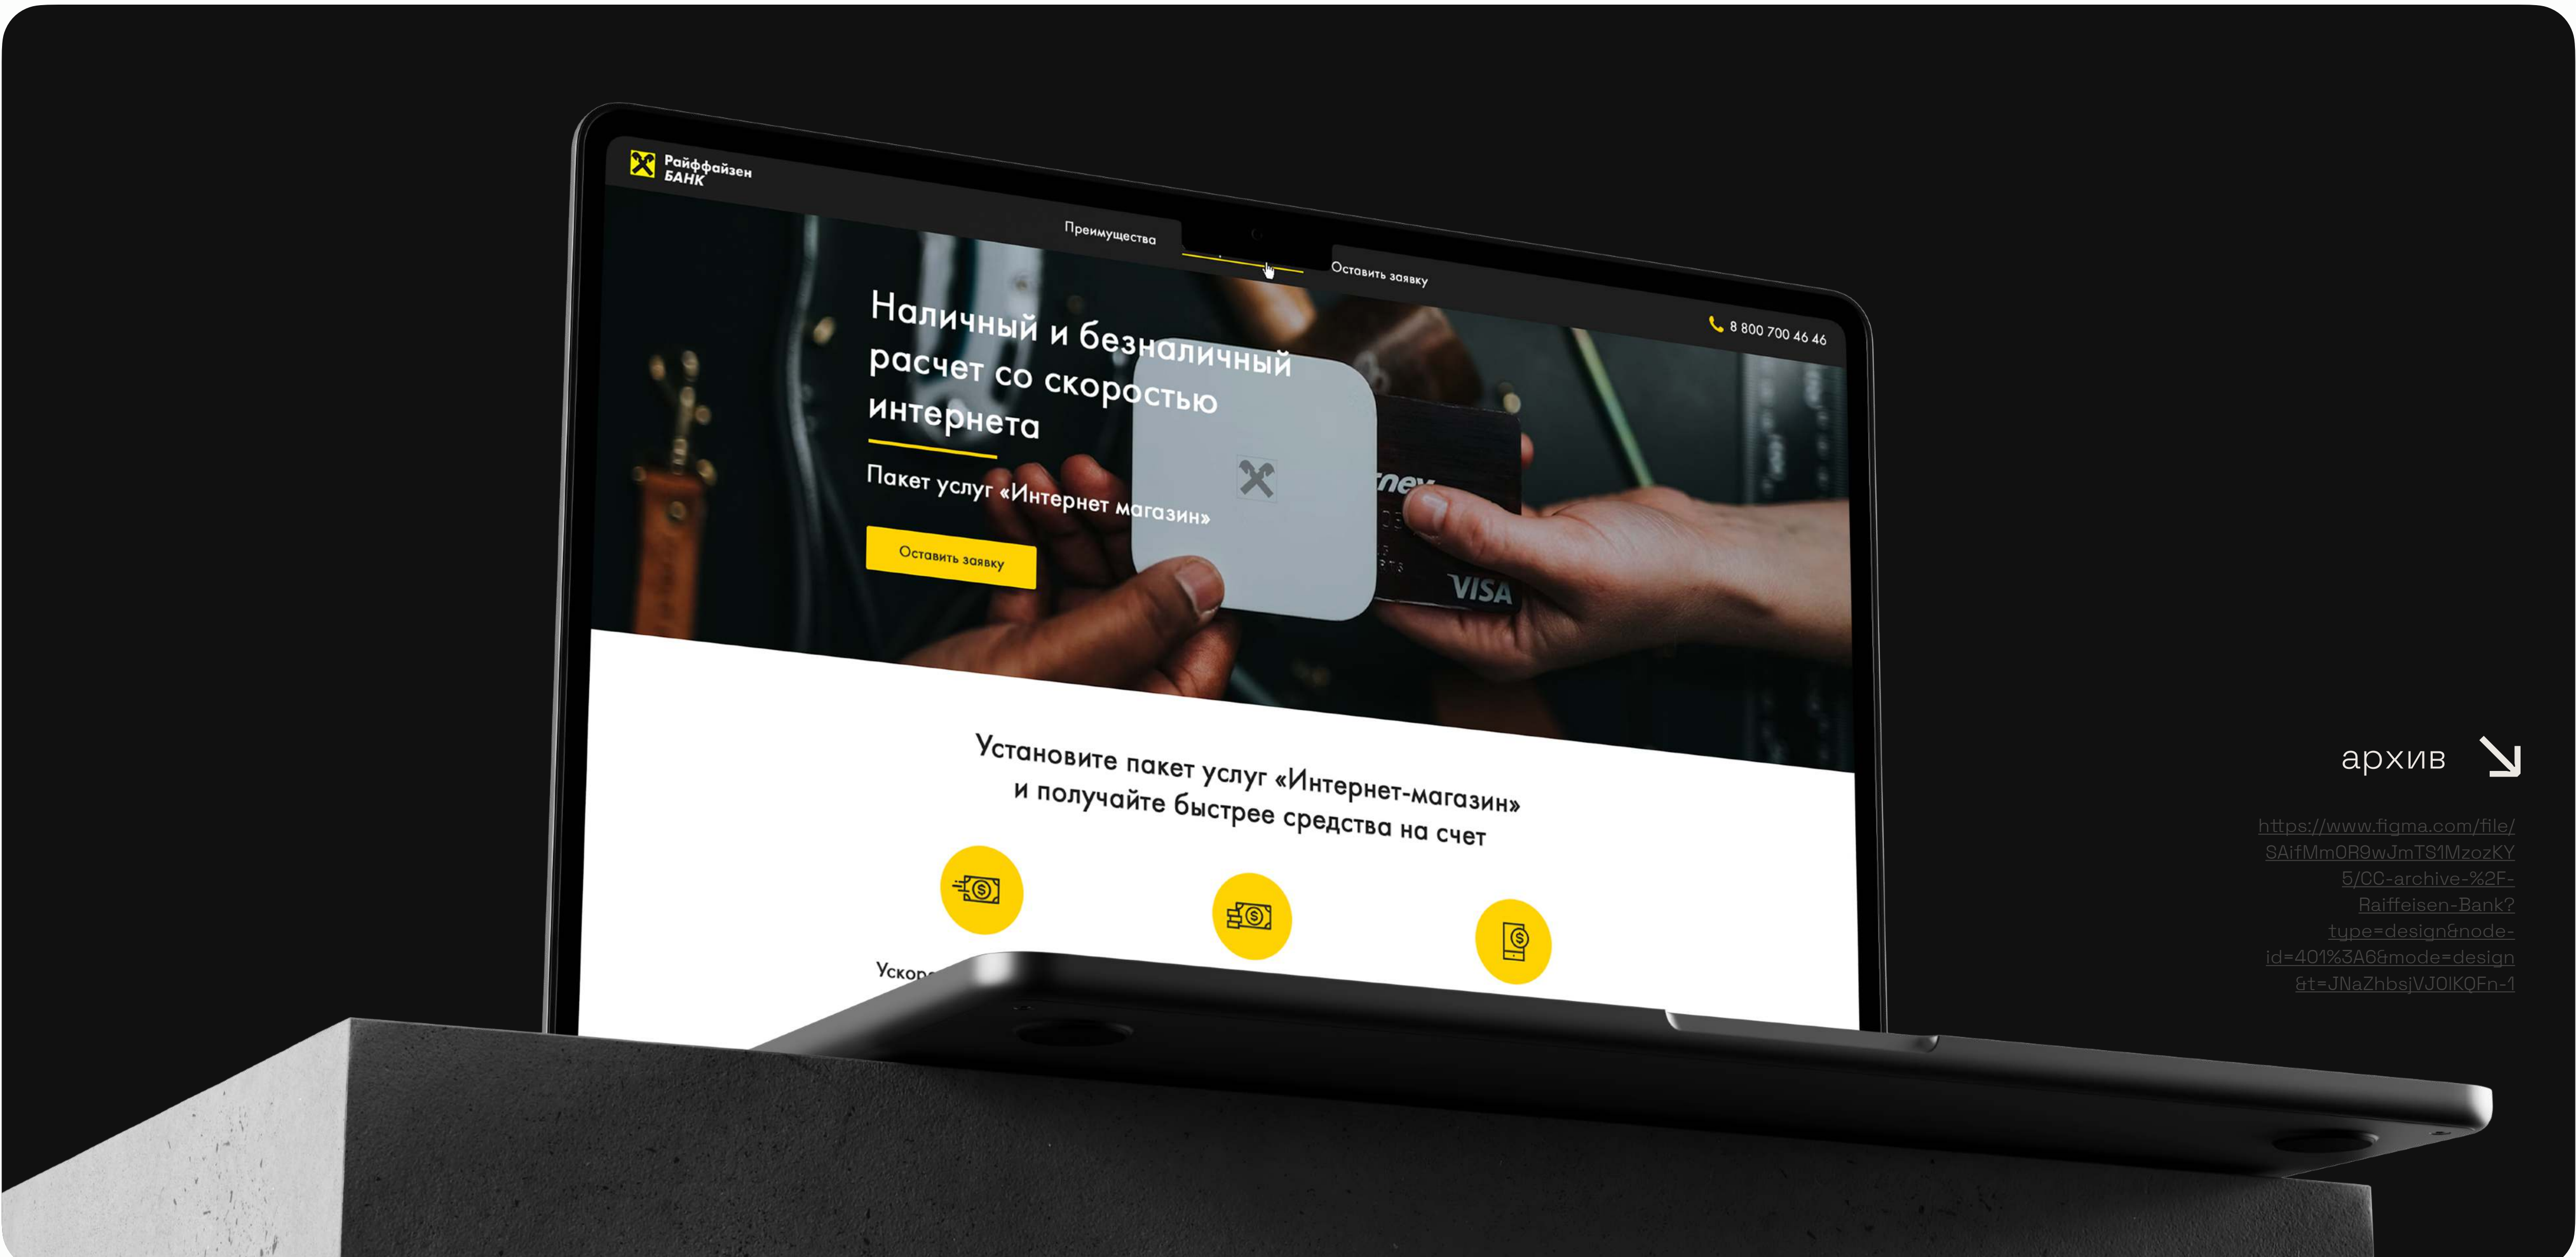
Райффайзен БАНК

Преимущества

Оставить заявку

8 800 700 46 46

Наличный и безналичный расчет со скоростью интернета

Пакет услуг «Интернет магазин»

Оставить заявку

VISA

Установите пакет услуг «Интернет-магазин» и получайте быстрее средства на счет

Ускор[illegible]

архив

https://www.figma.com/file/SAifMm0R9wJmTS1MzozKY5/CC-archive-%2F-Raiffeisen-Bank?type=design&node-id=401%3A6&mode=design&t=JNaZhbsjVJ0lKQFn-1